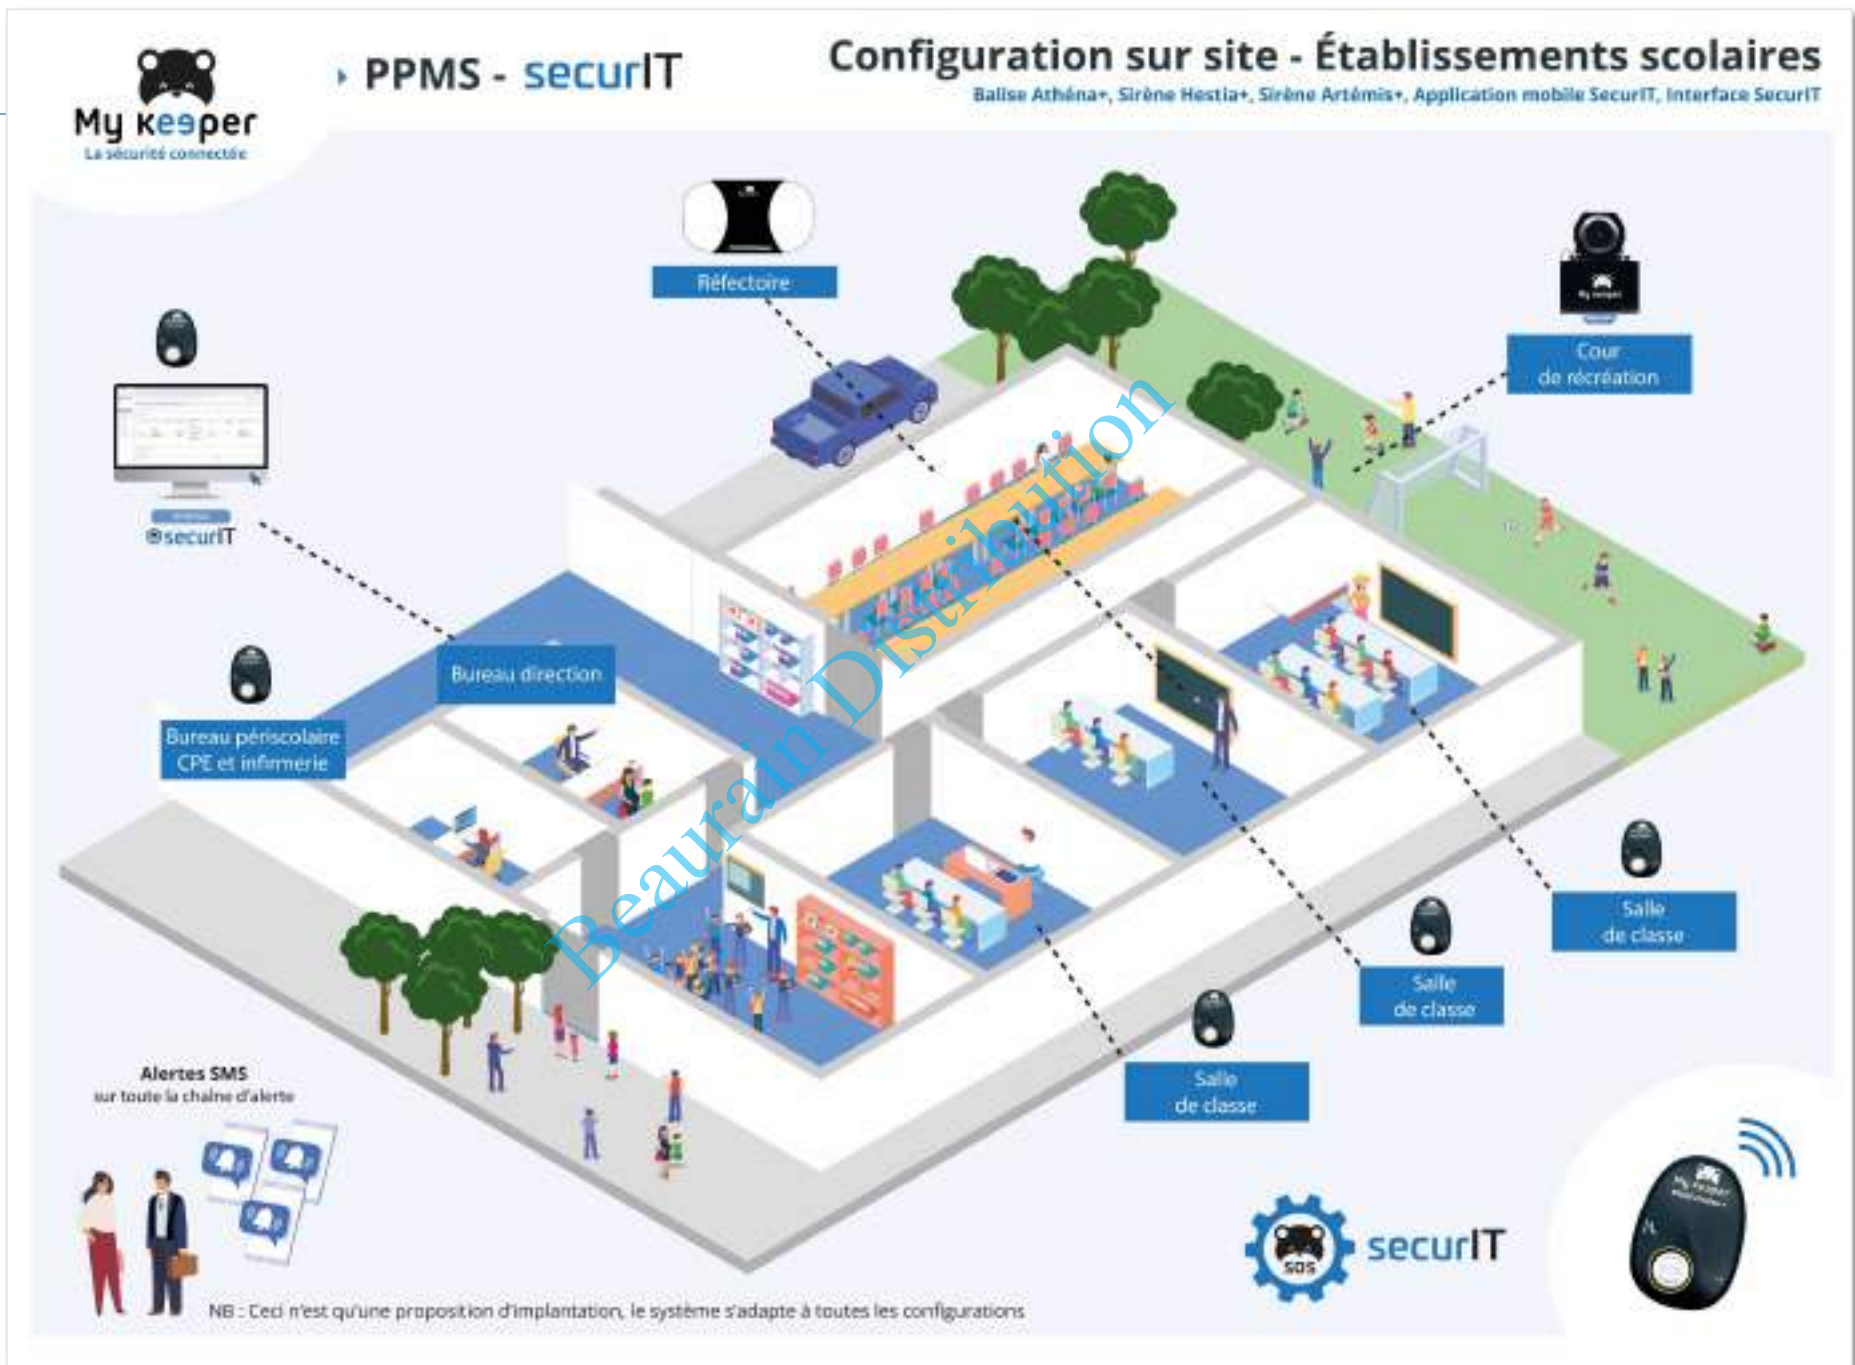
My keeper
La sécurité connectée

PPMS - securIT

Configuration sur site - Établissements scolaires
Balise Athéna+, Sirène Hestia+, Sirène Artémis+, Application mobile SecurIT, Interface SecurIT

Réfectoire

Cour de récréation

securIT

Bureau direction

Bureau périscolaire CPE et infirmerie

Salle de classe

Salle de classe

Salle de classe

Alertes SMS
sur toute la chaîne d'alerte

securIT

SOS

Beaurain Distribution

NB : Ceci n'est qu'une proposition d'implantation, le système s'adapte à toutes les configurations